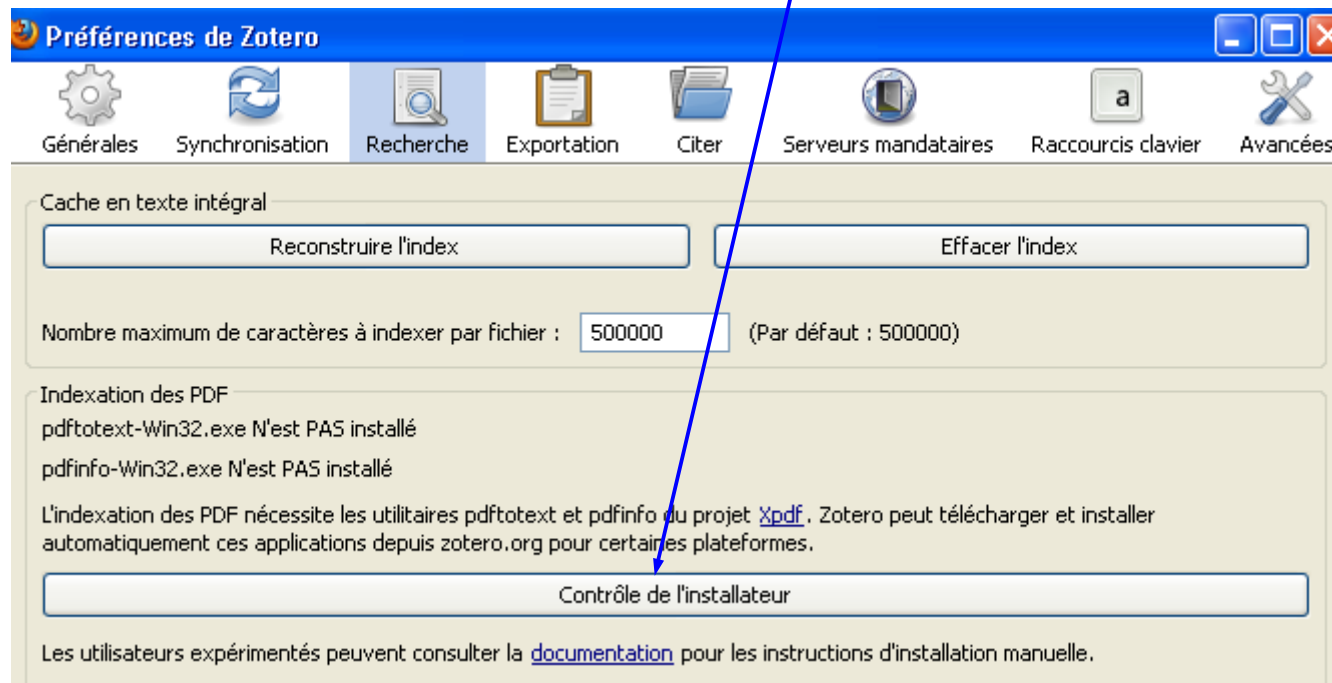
Préférences de Zotero

Générales Synchronisation Recherche Exportation Citer Serveurs mandataires Raccourcis clavier Avancées

a

Cache en texte intégral

Reconstruire l'index

Effacer l'index

Nombre maximum de caractères à indexer par fichier : 500000 (Par défaut : 500000)

Indexation des PDF

pdftotext-Win32.exe N'est PAS installé

pdfinfo-Win32.exe N'est PAS installé

L'indexation des PDF nécessite les utilitaires pdftotext et pdfinfo du projet Xpdf. Zotero peut télécharger et installer automatiquement ces applications depuis zotero.org pour certaines plateformes.

Contrôle de l'installateur

Les utilisateurs expérimentés peuvent consulter la documentation pour les instructions d'installation manuelle.